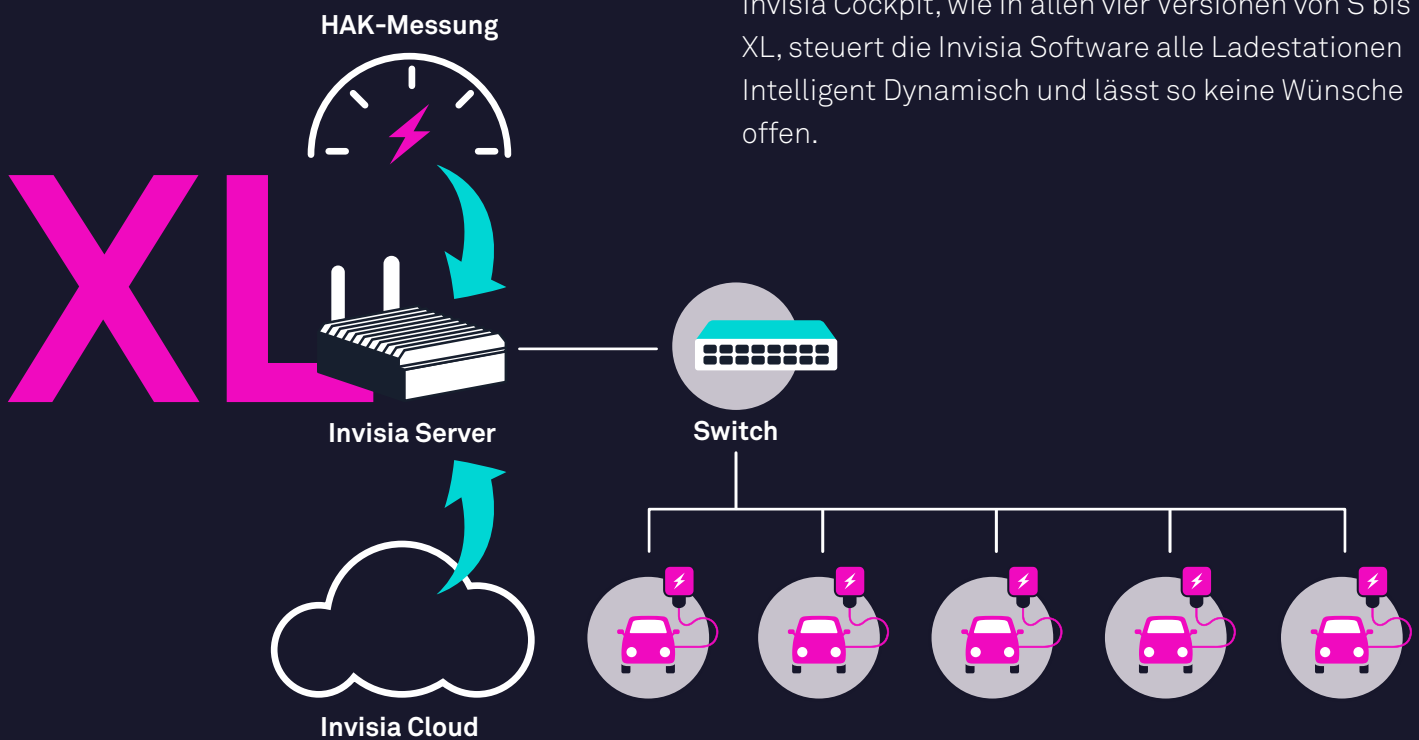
HAK-Messung

XL

Invisia Cockpit, wie in allen vier Versionen von S bis XL, steuert die Invisia Software alle Ladestationen Intelligent Dynamisch und lässt so keine Wünsche offen.

Invisia Server

Switch

Invisia Cloud